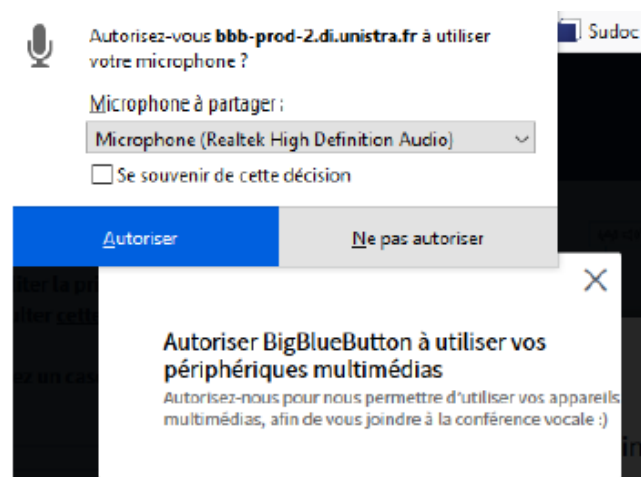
Autorisez-vous **bbb-prod-2.di.unistra.fr** à utiliser votre microphone ?

Microphone à partager :

Microphone (Realtek High Definition Audio)

Se souvenir de cette décision

Autoriser

Ne pas autoriser

Sudoc

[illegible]

×

Autoriser BigBlueButton à utiliser vos périphériques multimédias

Autorisez-nous pour nous permettre d'utiliser vos appareils multimédias, afin de vous joindre à la conférence vocale :)